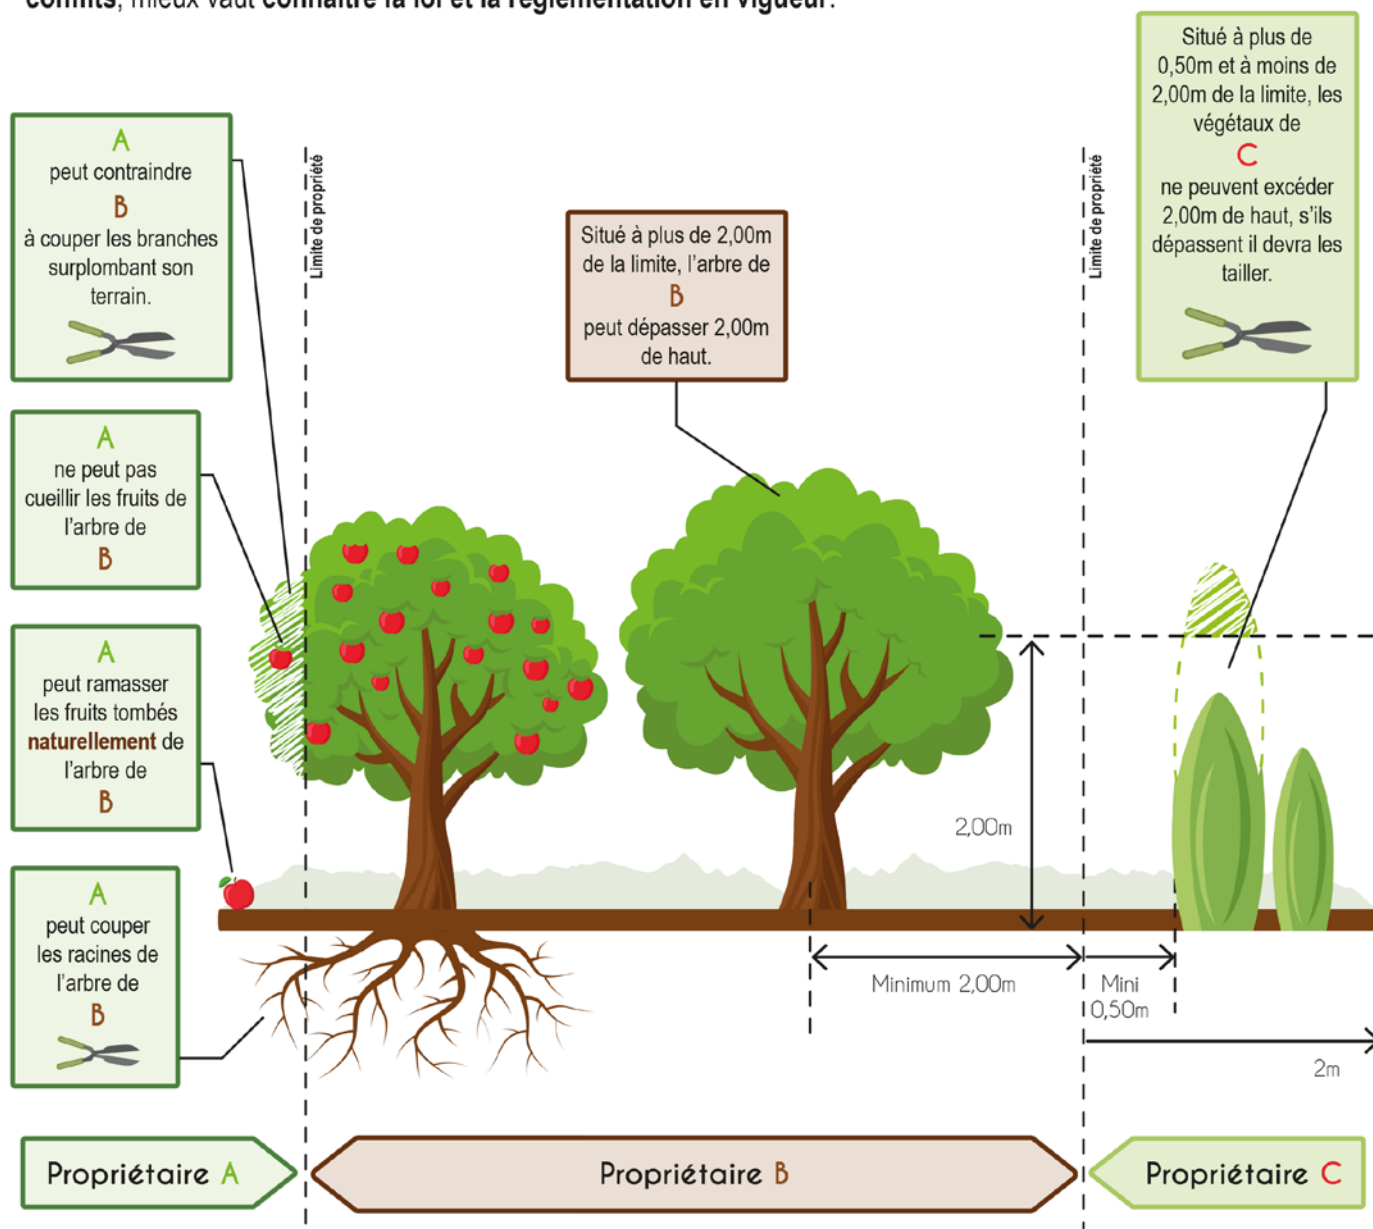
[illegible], mieux vaut connaître la loi et la réglementation en vigueur.

A
peut contraindre
B
à couper les branches surplombant son terrain.

A
ne peut pas cueillir les fruits de l'arbre de
B

A
peut ramasser les fruits tombés **naturellement** de l'arbre de
B

A
peut couper les racines de l'arbre de
B

Limite de propriété

Situé à plus de 2,00m de la limite, l'arbre de
B
peut dépasser 2,00m de haut.

Limite de propriété

Situé à plus de 0,50m et à moins de 2,00m de la limite, les végétaux de
C
ne peuvent excéder 2,00m de haut, s'ils dépassent il devra les tailler.

2,00m

Minimum 2,00m

Mini 0,50m

2m

Propriétaire A

Propriétaire B

Propriétaire C